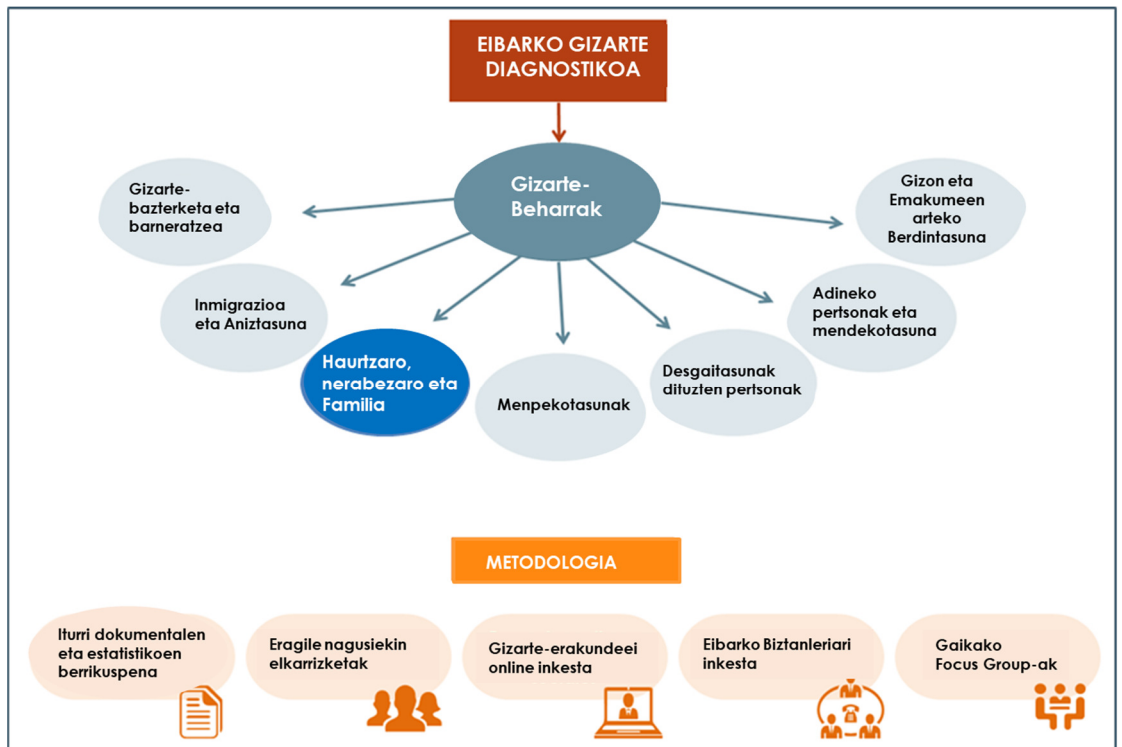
EIBARKO GIZARTE DIAGNOSTIKOA

Gizarte-Beharrak

Gizarte-bazterketa eta barneratzea

Gizon eta Emakumeen arteko Berdintasuna

Inmigrazioa eta Aniztasuna

Adineko pertsonak eta mendekotasuna

Haurtzaro, nerabezaro eta Familia

Menpekotasunak

Desgaitasunak dituzten pertsonak

METODOLOGIA

Iturri dokumentalen eta estatistikoen berrikuspena

Eragile nagusiekin elkarrizketak

Gizarte-erakundeei online inkesta

Eibarko Biztanleriari inkesta

Gaikako Focus Group-ak